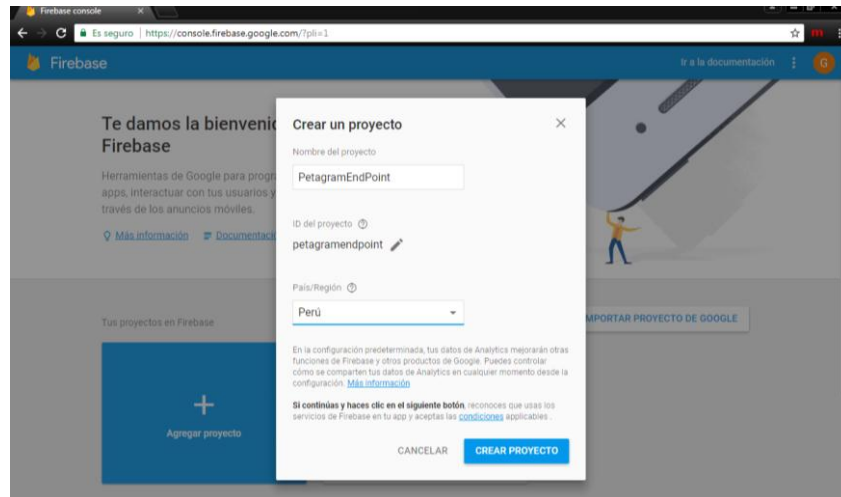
Firebase console

Es seguro | https://console.firebase.google.com/?pli=1

Firebase

Ir a la documentación

G

Te damos la bienveni
Firebase

Herramientas de Google para progr
apps, interactuar con tus usuarios y
través de los anuncios móviles.

Más información  Documentaci

Tus proyectos en Firebase

+
Agregar proyecto

MPORTAR PROYECTO DE GOOGLE

Crear un proyecto

Nombre del proyecto

PetagramEndPoint

ID del proyecto

petagramendpoint

País/Región

Perú

En la configuración predeterminada, tus datos de Analytics mejorarán otras funciones de Firebase y otros productos de Google. Puedes controlar cómo se comparten tus datos de Analytics en cualquier momento desde la configuración. Más información

Si continúas y haces clic en el siguiente botón, reconoces que usas los servicios de Firebase en tu app y aceptas las condiciones aplicables.

CANCELAR

CREAR PROYECTO